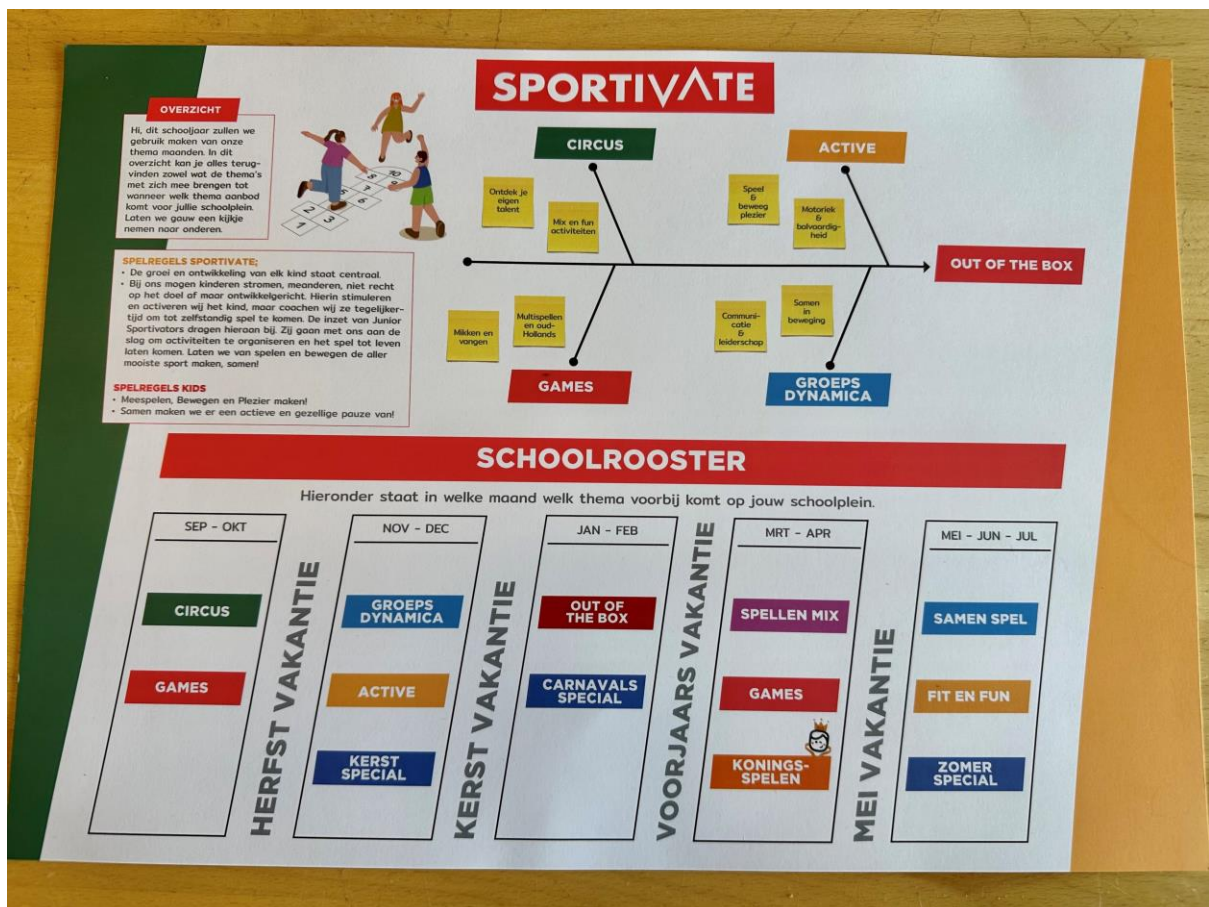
SPORTIVATE

OVERZICHT

Hi, dit schooljaar zullen we gebruik maken van onze thema maanden. In dit overzicht kan je alles terugvinden zowel wat de thema's met zich mee brengen tot wanneer welk thema aanbod komt voor jullie schoolplein. Loten we gauw een kijkje nemen naar onderen.

SPELREGELS SPORTIVATE;

• De groei en ontwikkeling van elk kind staat centraal.
• Bij ons mogen kinderen stromen, meanderen, niet recht op het doel af maar ontwikkelgericht. Hierin stimuleren en activeren wij het kind, maar coachen wij ze tegelijkertijd om tot zelfstandig spel te komen. De inzet van Junior Sportivators dragen hieraan bij. Zij gaan met ons aan de slag om activiteiten te organiseren en het spel tot leven laten komen. Laten we van spelen en bewegen de aller mooiste sport maken, samen!

SPELREGELS KIDS

• Meespelen, Bewegen en Plezier maken!
• Samen maken we er een actieve en gezellige pauze van!

CIRCUS
Ontdek je eigen talent
Mix en fun activiteiten

ACTIVE
Speel & beweeg plezier
Motoriek & balvaardigheid

OUT OF THE BOX

Mikken en vangen
Multispellen en oud-Hollands
GAMES

Communicatie & leiderschap
Samen in beweging
GROEPS DYNAMICA

SCHOOLROOSTER

Hieronder staat in welke maand welk thema voorbij komt op jouw schoolplein.

SEP - OKT
CIRCUS
GAMES

HERFST VAKANTIE

NOV - DEC
GROEPS DYNAMICA
ACTIVE
KERST SPECIAL

KERST VAKANTIE

JAN - FEB
OUT OF THE BOX
CARNAVALS SPECIAL

VOORJAARS VAKANTIE

MRT - APR
SPELLEN MIX
GAMES
KONINGS-SPELEN

MEI VAKANTIE

MEI - JUN - JUL
SAMEN SPEL
FIT EN FUN
ZOMER SPECIAL